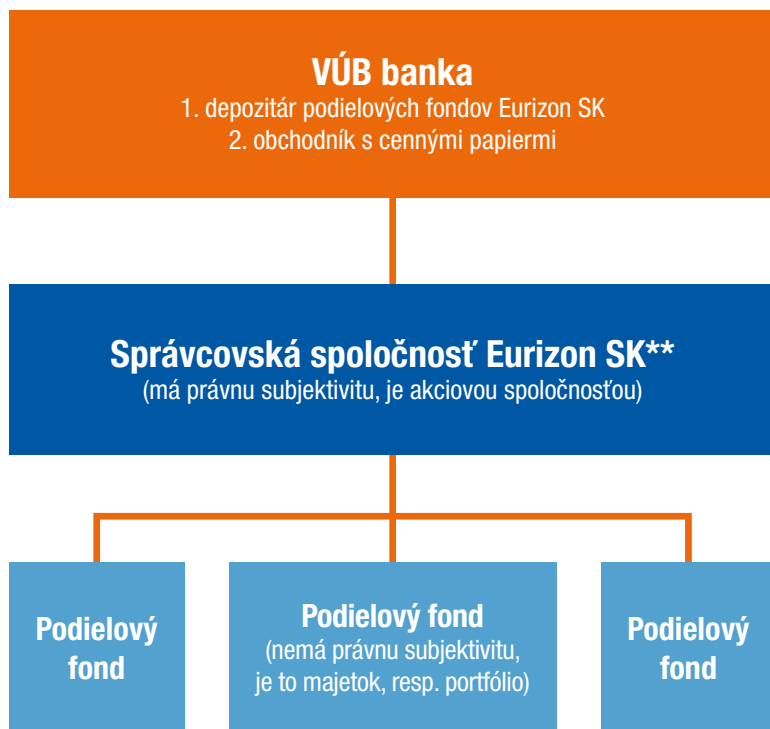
VÚB banka
1. depozitár podielových fondov Eurizon SK
2. obchodník s cennými papiermi

Správcovská spoločnosť Eurizon SK**
(má právnu subjektivitu, je akciovou spoločnosťou)

Podielový fond

Podielový fond
(nemá právnu subjektivitu, je to majetok, resp. portfólio)

Podielový fond